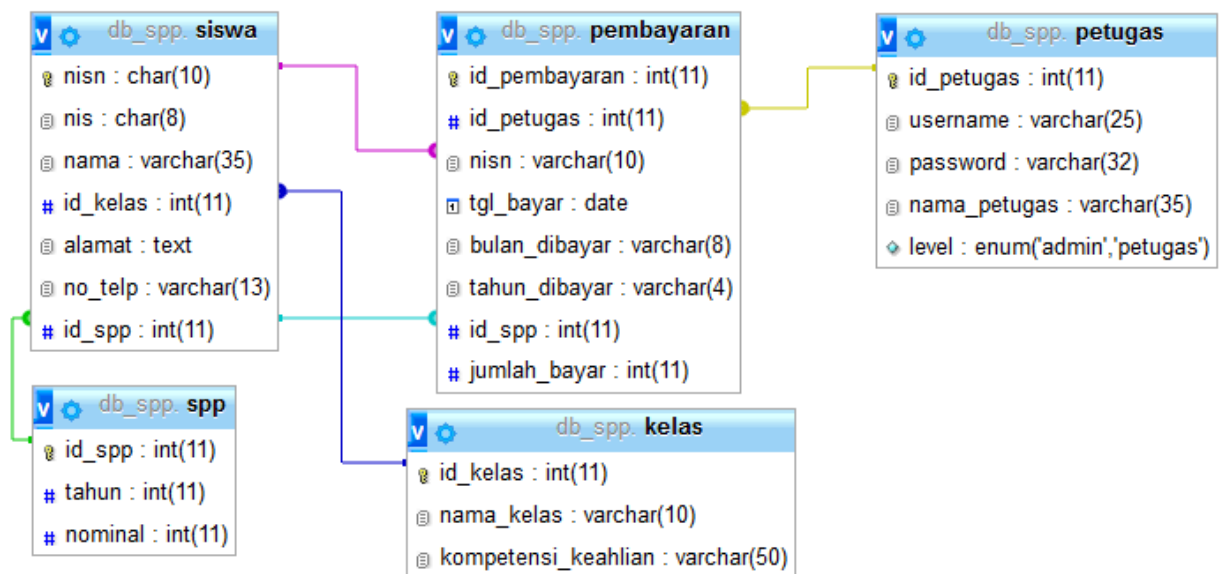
v db_spp. siswa
nisn : char(10)
nis : char(8)
nama : varchar(35)
id_kelas : int(11)
alamat : text
no_telp : varchar(13)
id_spp : int(11)

v db_spp. pembayaran
id_pembayaran : int(11)
id_petugas : int(11)
nisn : varchar(10)
tgl_bayar : date
bulan_dibayar : varchar(8)
tahun_dibayar : varchar(4)
id_spp : int(11)
jumlah_bayar : int(11)

v db_spp. petugas
id_petugas : int(11)
username : varchar(25)
password : varchar(32)
nama_petugas : varchar(35)
level : enum('admin','petugas')

v db_spp. spp
id_spp : int(11)
tahun : int(11)
nominal : int(11)

v db_spp. kelas
id_kelas : int(11)
nama_kelas : varchar(10)
kompetensi_keahlian : varchar(50)